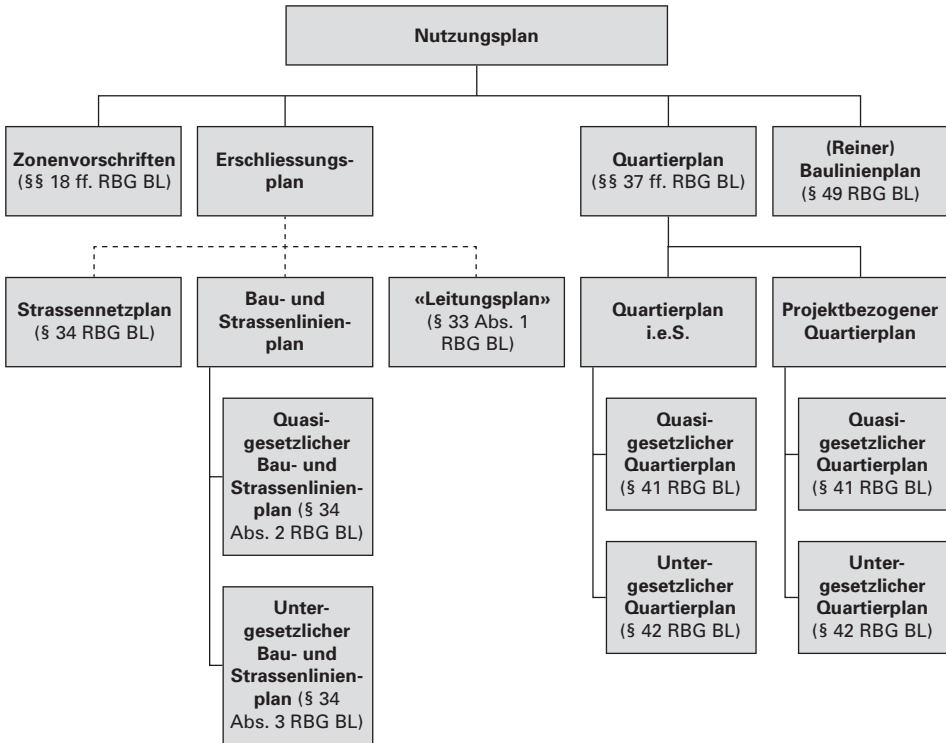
Nutzungsplan

Zonenvorschriften (§§ 18 ff. RBG BL)

Erschliessungsplan

Quartierplan (§§ 37 ff. RBG BL)

(Reiner) Baulinienplan (§ 49 RBG BL)

Strassennetzplan (§ 34 RBG BL)

Bau- und Strassenlinienplan

«Leitungsplan» (§ 33 Abs. 1 RBG BL)

Quartierplan i.e.S.

Projektbezogener Quartierplan

Quasigesetzlicher Bau- und Strassenlinienplan (§ 34 Abs. 2 RBG BL)

Untergesetzlicher Bau- und Strassenlinienplan (§ 34 Abs. 3 RBG BL)

Quasigesetzlicher Quartierplan (§ 41 RBG BL)

Untergesetzlicher Quartierplan (§ 42 RBG BL)

Quasigesetzlicher Quartierplan (§ 41 RBG BL)

Untergesetzlicher Quartierplan (§ 42 RBG BL)